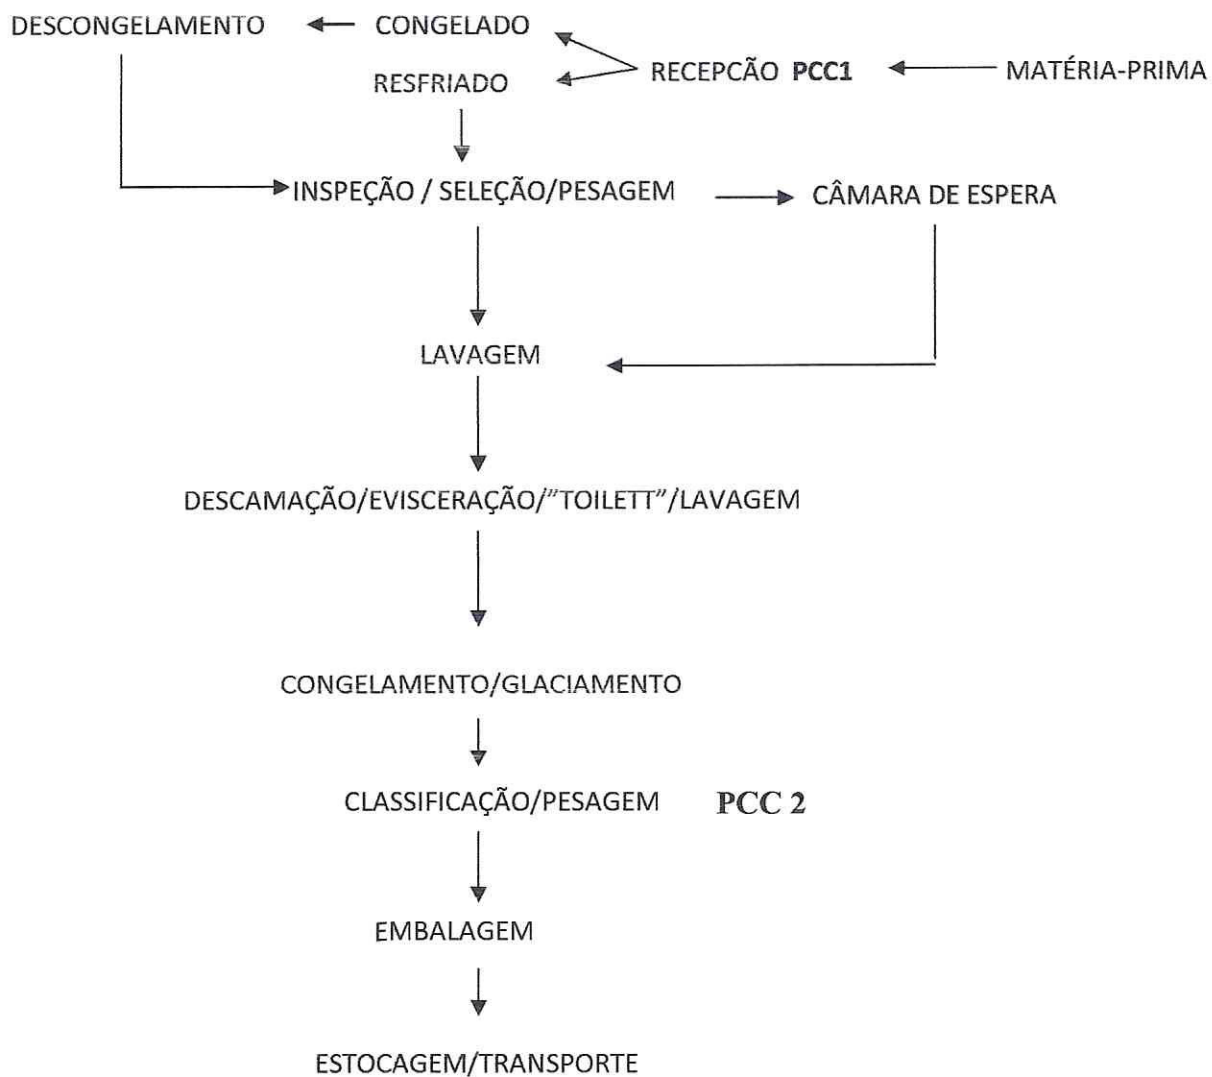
DESCONGELAMENTO CONGELADO

RESFRIADO RECEPCÃO **PCC1** MATÉRIA-PRIMA

INSPEÇÃO / SELEÇÃO/PESAGEM CÂMARA DE ESPERA

LAVAGEM

DESCAMAÇÃO/EVISCERAÇÃO/"TOILETT"/LAVAGEM

CONGELAMENTO/GLACIAMENTO

CLASSIFICAÇÃO/PESAGEM **PCC 2**

EMBALAGEM

ESTOCAGEM/TRANSPORTE